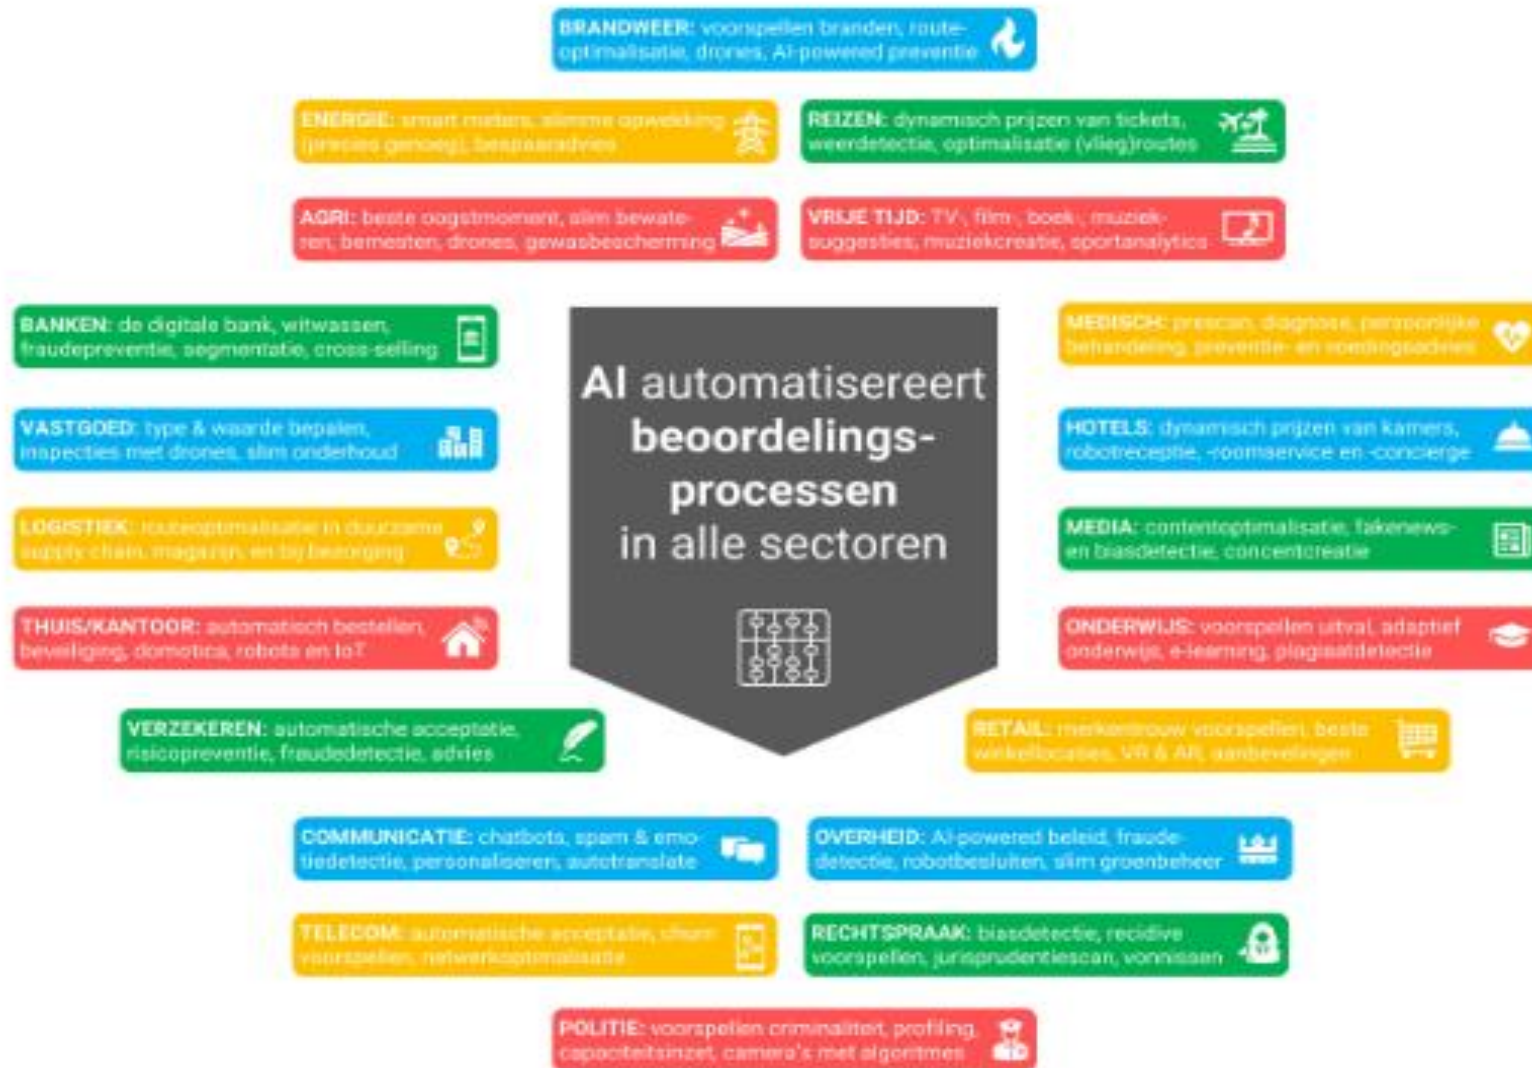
BRANDWEER: voorspellen branden, route-optimalisatie, drones, AI-powered preventie

ENERGIE: smart meters, slimme opwekking (precies genoeg), bespaaradvies

REIZEN: dynamisch prijzen van tickets, weerdetectie, optimalisatie (vlieg)routes

AGRI: beste oogstmoment, slim bewateren, bemesten, drones, gewasbescherming

VRIJE TIJD: TV-, film-, boek-, muziek-suggesties, muziekcreatie, sportanalytics

BANKEN: de digitale bank, witwassen, fraudepreventie, segmentatie, cross-selling

VASTGOED: type & waarde bepalen, inspecties met drones, slim onderhoud

LOGISTIEK: routeoptimalisatie in duurzame supply chain, magazijn en bij bezorging

THUIS/KANTOOR: automatisch bestellen, beveiliging, domotica, robots en IoT

VERZEKEREN: automatische acceptatie, risicopreventie, fraudedetectie, advies

AI automatiseert beoordelingsprocessen in alle sectoren

MEDISCH: prescan, diagnose, persoonlijke behandeling, preventie- en voedingsadvies

HOTELS: dynamisch prijzen van kamers, robotreceptie, -roomservice en -concierge

MEDIA: contentoptimalisatie, fakenews- en biasdetectie, concentcreatie

ONDERWIJS: voorspellen uitval, adaptief onderwijs, e-learning, plagiaatdetectie

RETAIL: merkentrouw voorspellen, beste winkellocaties, VR & AR, aanbevelingen

COMMUNICATIE: chatbots, spam & emotiedetectie, personaliseren, autotranslate

OVERHEID: AI-powered beleid, fraudedetectie, robotbesluiten, slim groenbeheer

TELECOM: automatische acceptatie, churn voorspellen, netwerkoptimalisatie

RECHTSPRAAK: biasdetectie, recidive voorspellen, jurisprudentiescan, vonnissen

POLITIE: voorspellen criminaliteit, profiling, capaciteitsinzet, camera's met algoritmes